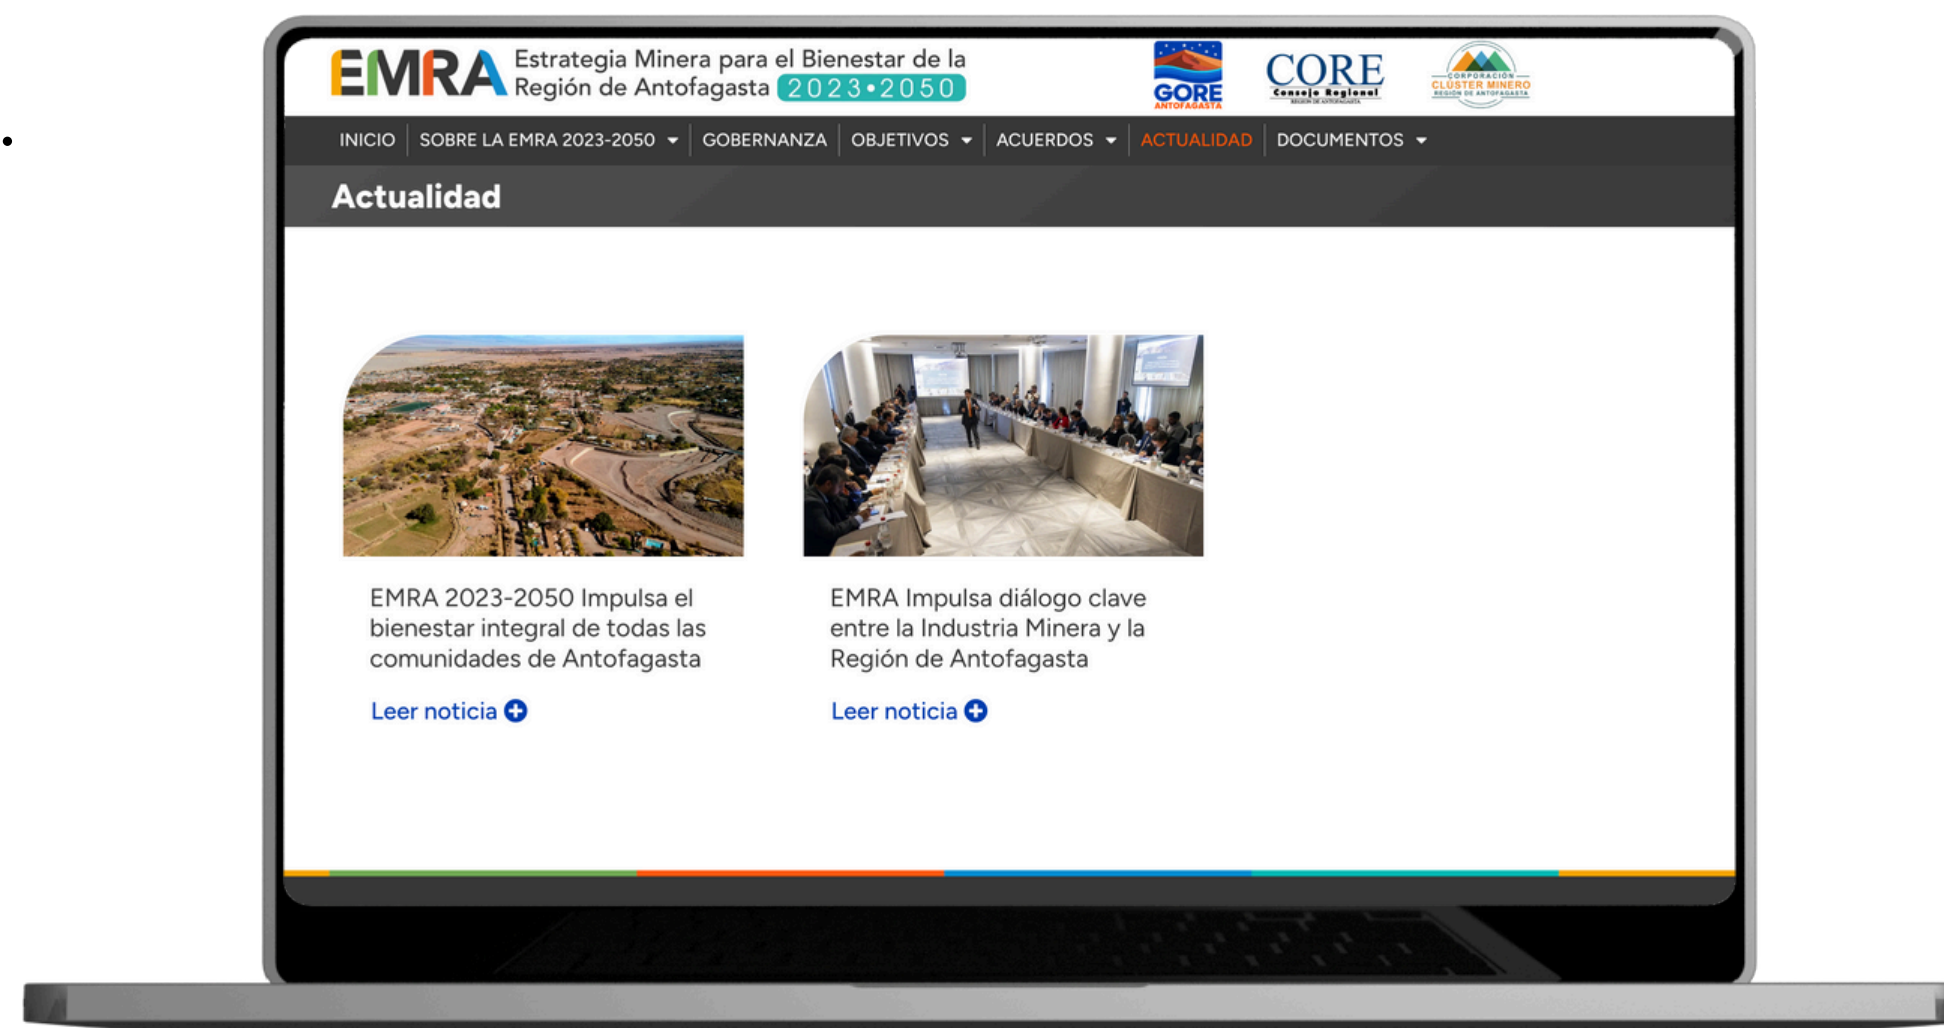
EMRA Estrategia Minera para el Bienestar de la Región de Antofagasta 2023•2050

GORE ANTOFAGASTA

CORE Consejo Regional REGIÓN DE ANTOFAGASTA

CORPORACIÓN CLÚSTER MINERO REGIÓN DE ANTOFAGASTA

INICIO | SOBRE LA EMRA 2023-2050 | GOBERNANZA | OBJETIVOS | ACUERDOS | ACTUALIDAD | DOCUMENTOS

Actualidad

EMRA 2023-2050 Impulsa el bienestar integral de todas las comunidades de Antofagasta

Leer noticia

EMRA Impulsa diálogo clave entre la Industria Minera y la Región de Antofagasta

Leer noticia